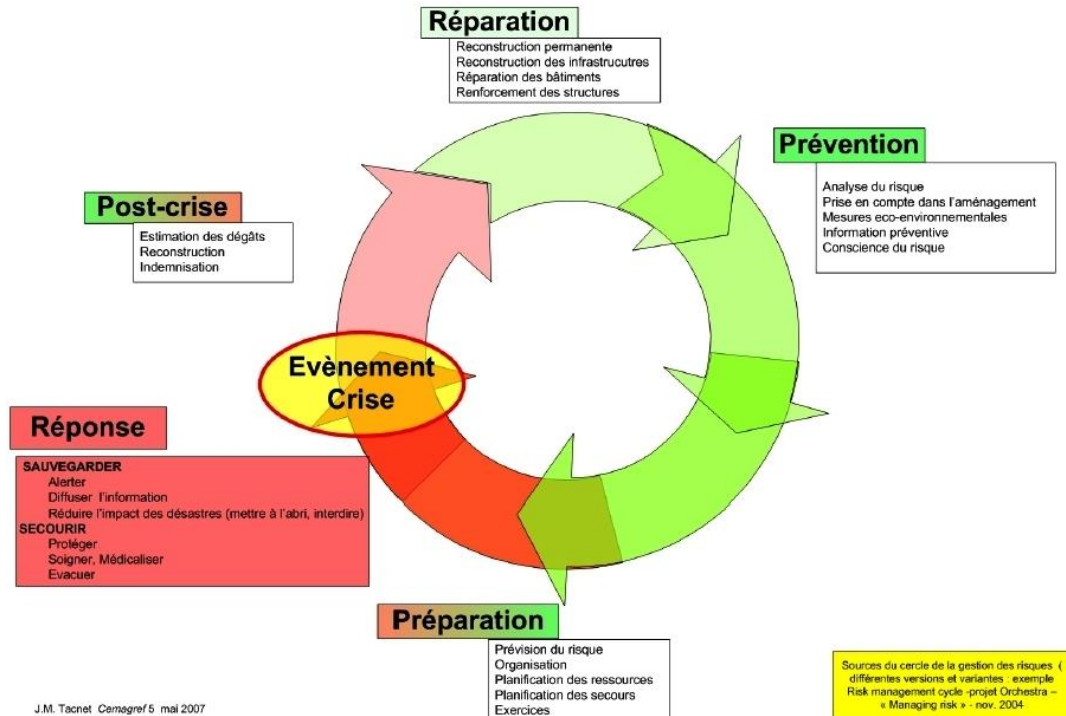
Réparation
Reconstruction permanente
Reconstruction des infrastrucutres
Réparation des bâtiments
Renforcement des structures

Prévention
Analyse du risque
Prise en compte dans l'aménagement
Mesures eco-environnementales
Information préventive
Conscience du risque

Post-crise
Estimation des dégâts
Reconstruction
Indemnisation

Evènement
Crise

Réponse
SAUVEGARDER
Alerter
Diffuser l'information
Réduire l'impact des désastres (mettre à l'abri, interdire)
SECOURIR
Protéger
Soigner, Médicaliser
Evacuer

Préparation
Prévision du risque
Organisation
Planification des ressources
Planification des secours
Exercices

J.M. Tacnet Cemagref 5 mai 2007

Sources du cercle de la gestion des risques ( différentes versions et variantes : exemple Risk management cycle -projet Orchestra – « Managing risk » - nov. 2004